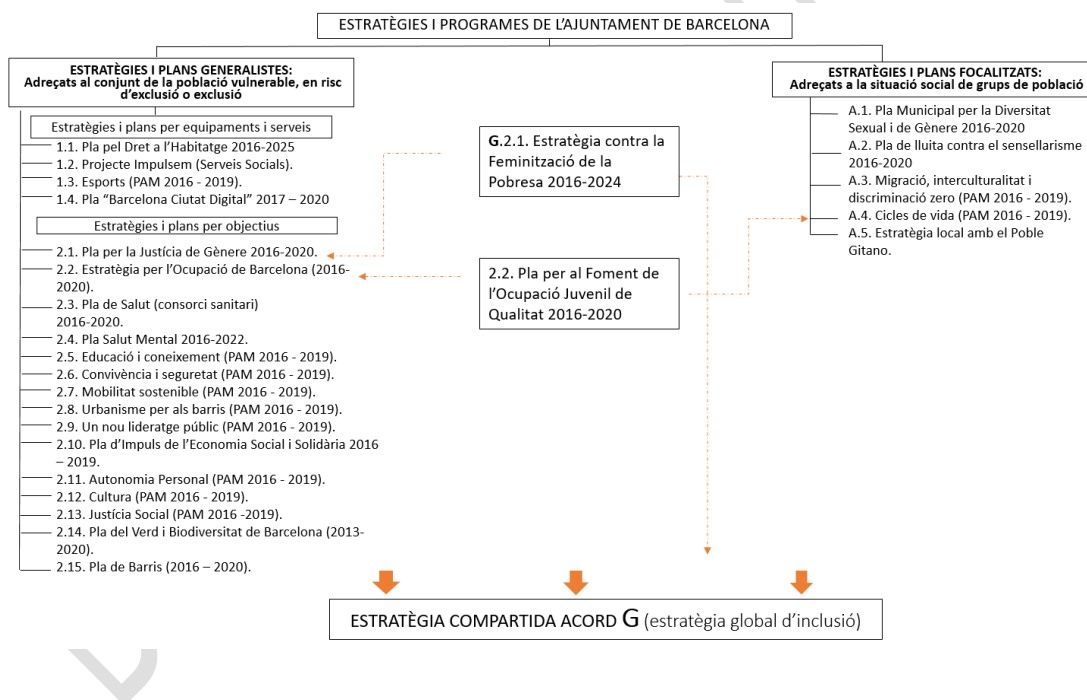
ESTRATÈGIES I PROGRAMES DE L'AJUNTAMENT DE BARCELONA

ESTRATÈGIES I PLANS GENERALISTES: Adreçats al conjunt de la població vulnerable, en risc d'exclusió o exclusió

Estratègies i plans per equipaments i serveis

1.1. Pla pel Dret a l'Habitatge 2016-2025
1.2. Projecte Impulsem (Serveis Socials).
1.3. Esports (PAM 2016 - 2019).
1.4. Pla "Barcelona Ciutat Digital" 2017 – 2020

Estratègies i plans per objectius

2.1. Pla per la Justícia de Gènere 2016-2020.
2.2. Estratègia per l'Ocupació de Barcelona (2016-2020).
2.3. Pla de Salut (consorci sanitari) 2016-2020.
2.4. Pla Salut Mental 2016-2022.
2.5. Educació i coneixement (PAM 2016 - 2019).
2.6. Convivència i seguretat (PAM 2016 - 2019).
2.7. Mobilitat sostenible (PAM 2016 - 2019).
2.8. Urbanisme per als barris (PAM 2016 - 2019).
2.9. Un nou lideratge públic (PAM 2016 - 2019).
2.10. Pla d'Impuls de l'Economia Social i Solidària 2016 – 2019.
2.11. Autonomia Personal (PAM 2016 - 2019).
2.12. Cultura (PAM 2016 - 2019).
2.13. Justícia Social (PAM 2016 -2019).
2.14. Pla del Verd i Biodiversitat de Barcelona (2013-2020).
2.15. Pla de Barris (2016 – 2020).

G.2.1. Estratègia contra la Feminització de la Pobresa 2016-2024

2.2. Pla per al Foment de l'Ocupació Juvenil de Qualitat 2016-2020

ESTRATÈGIES I PLANS FOCALITZATS: Adreçats a la situació social de grups de població

A.1. Pla Municipal per la Diversitat Sexual i de Gènere 2016-2020
A.2. Pla de lluita contra el sensellarisme 2016-2020
A.3. Migració, interculturalitat i discriminació zero (PAM 2016 - 2019).
A.4. Cicles de vida (PAM 2016 - 2019).
A.5. Estratègia local amb el Poble Gitano.

ESTRATÈGIA COMPARTIDA ACORD G (estratègia global d'inclusió)